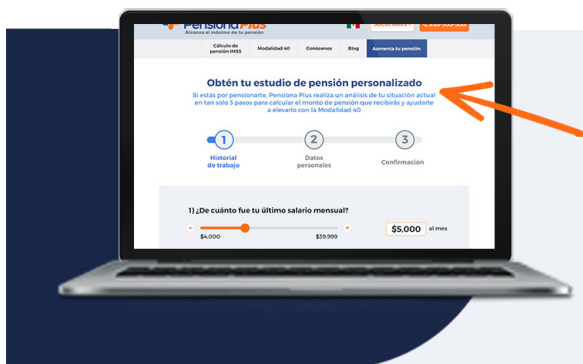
PensionaPlus
Alcanza el máximo de tu pensión

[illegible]

Cálculo de pensión IMSS | Modalidad 40 | Conócenos | Blog | Aumenta tu pensión

Obtén tu estudio de pensión personalizado

Si estás por pensionarte, Pensiona Plus realiza un análisis de tu situación actual en tan solo 3 pasos para calcular el monto de pensión que recibirás y ayudarte a elevarlo con la Modalidad 40

1
Historial de trabajo

2
Datos personales

3
Confirmación

1) ¿De cuánto fue tu último salario mensual?

-
+
$4,000
$39,999

$5,000 al mes